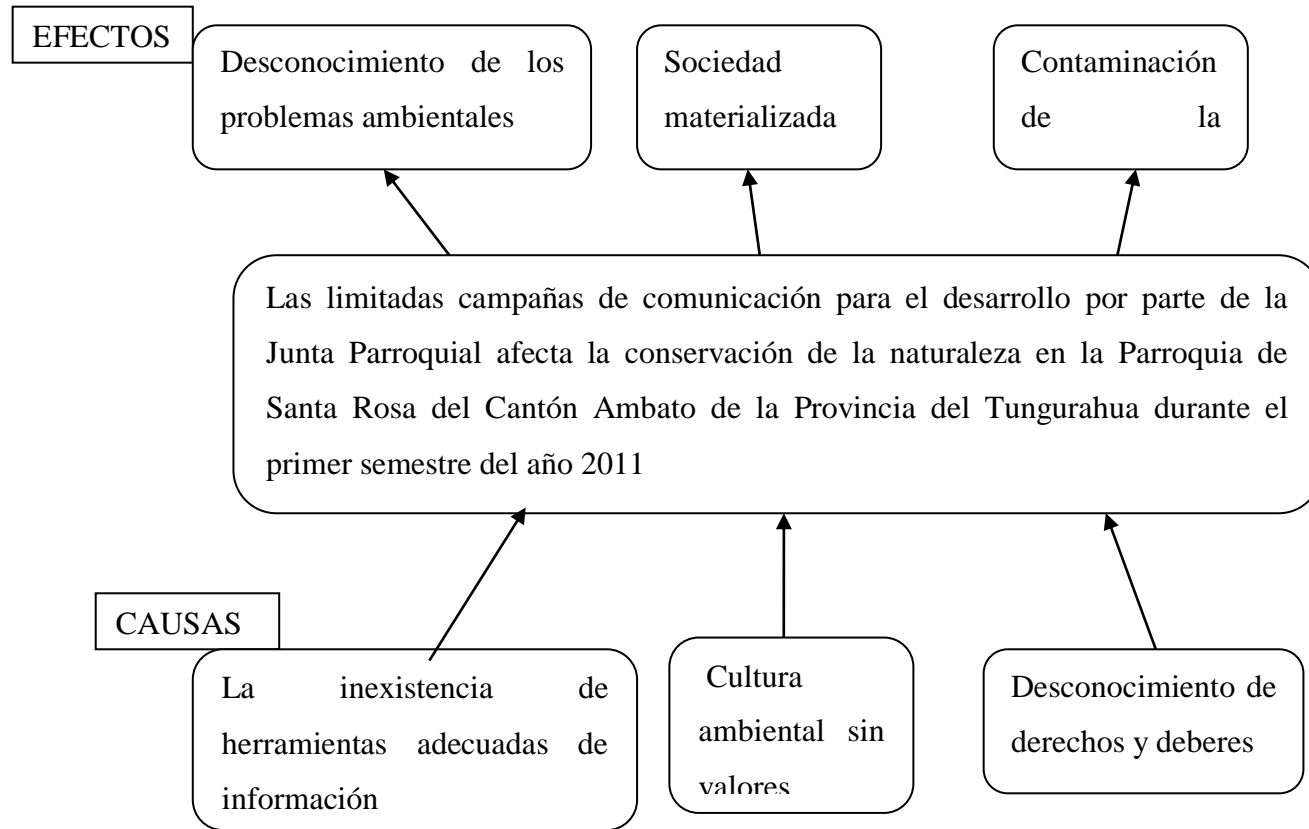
EFECTOS

Desconocimiento de los problemas ambientales

Sociedad materializada

Contaminación de la

Las limitadas campañas de comunicación para el desarrollo por parte de la Junta Parroquial afecta la conservación de la naturaleza en la Parroquia de Santa Rosa del Cantón Ambato de la Provincia del Tungurahua durante el primer semestre del año 2011

CAUSAS

La inexistencia de herramientas adecuadas de información

Cultura ambiental sin valores

Desconocimiento de derechos y deberes